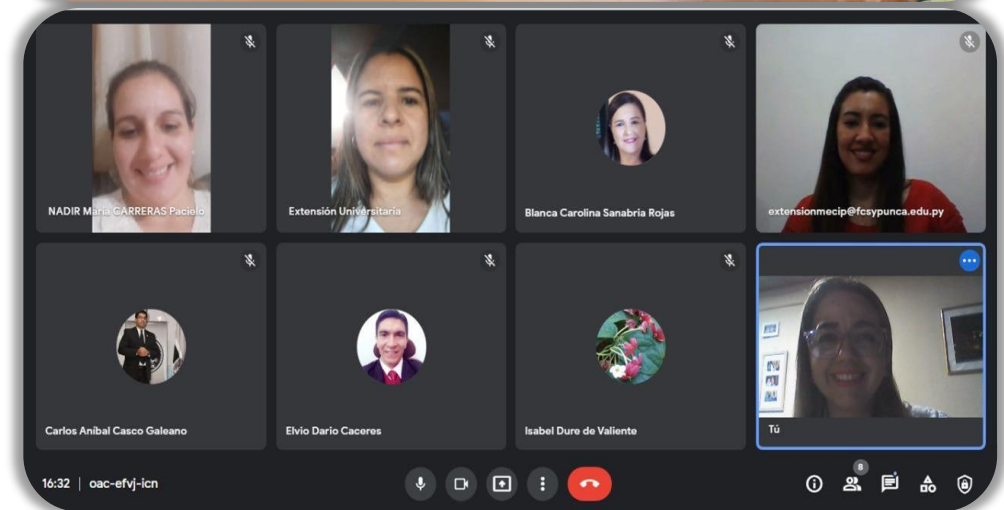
NADIR María CARRERAS Paciello

Extensión Universitaria

Blanca Carolina Sanabria Rojas

extensionmecip@fcsypunca.edu.py

Carlos Aníbal Casco Galeano

Elvio Dario Caceres

Isabel Dure de Valiente

Tú

16:32 | oac-efvj-icn

8